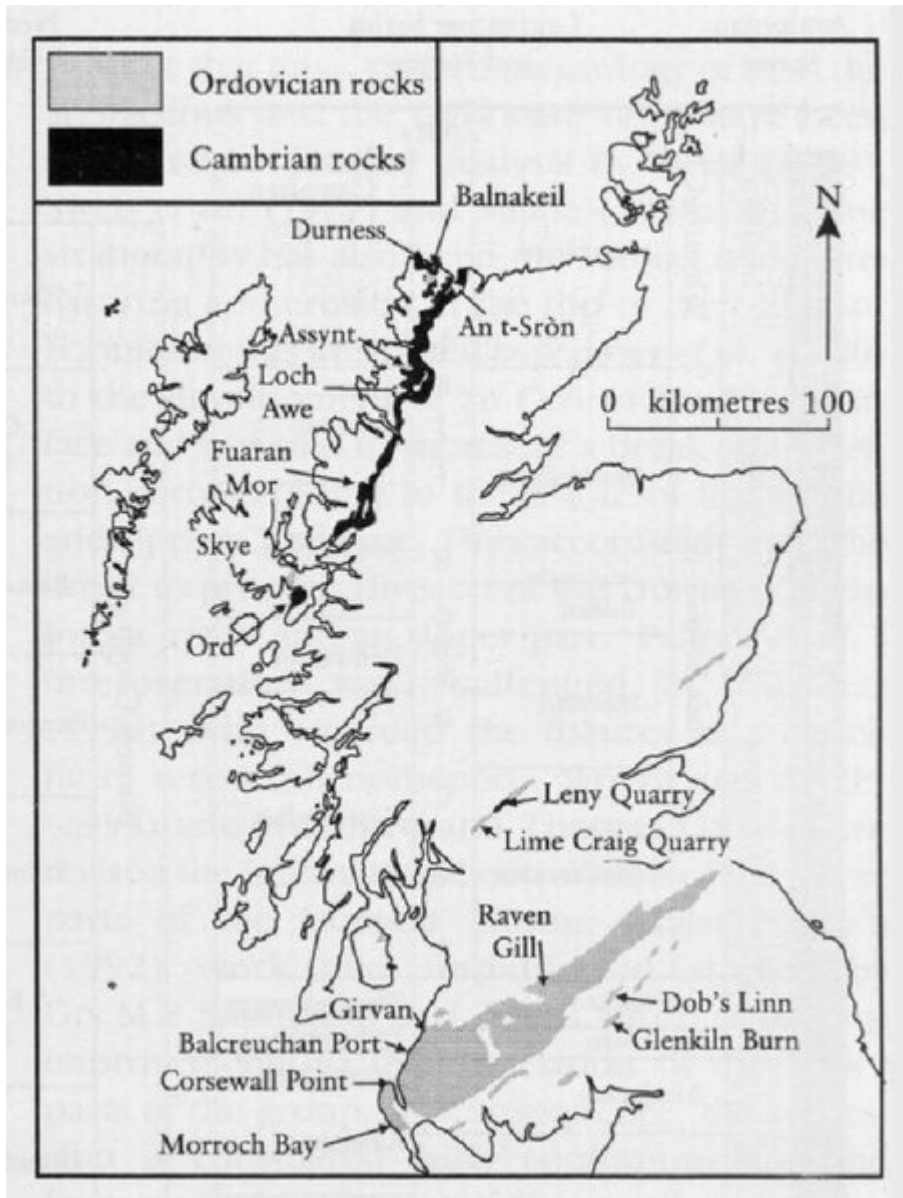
Ordovician rocks

Cambrian rocks

N

0 kilometres 100

Balnakeil

Durness

An t-Sròn

Assynt

Loch Awe

Fuaran Mor

Skye

Ord

Leny Quarry

Lime Craig Quarry

Raven Gill

Girvan

Balcreuchan Port

Corsewall Point

Morroch Bay

Dob's Linn

Glenkiln Burn